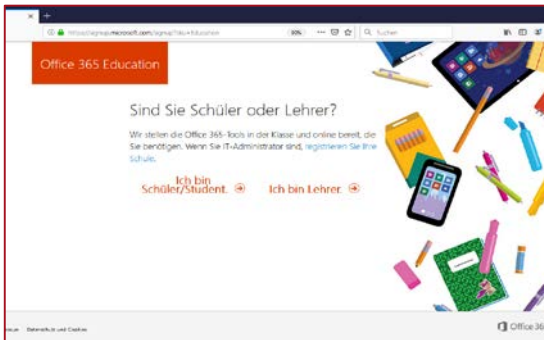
https://signup.microsoft.com/signup?sku=Education

90%

Suchen

Office 365 Education

Sind Sie Schüler oder Lehrer?

Wir stellen die Office 365-Tools in der Klasse und online bereit, die Sie benötigen. Wenn Sie IT-Administrator sind, registrieren Sie Ihre Schule.

Ich bin Schüler/Student. ⊕

Ich bin Lehrer. ⊕

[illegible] Datenschutz und Cookies

Office 365